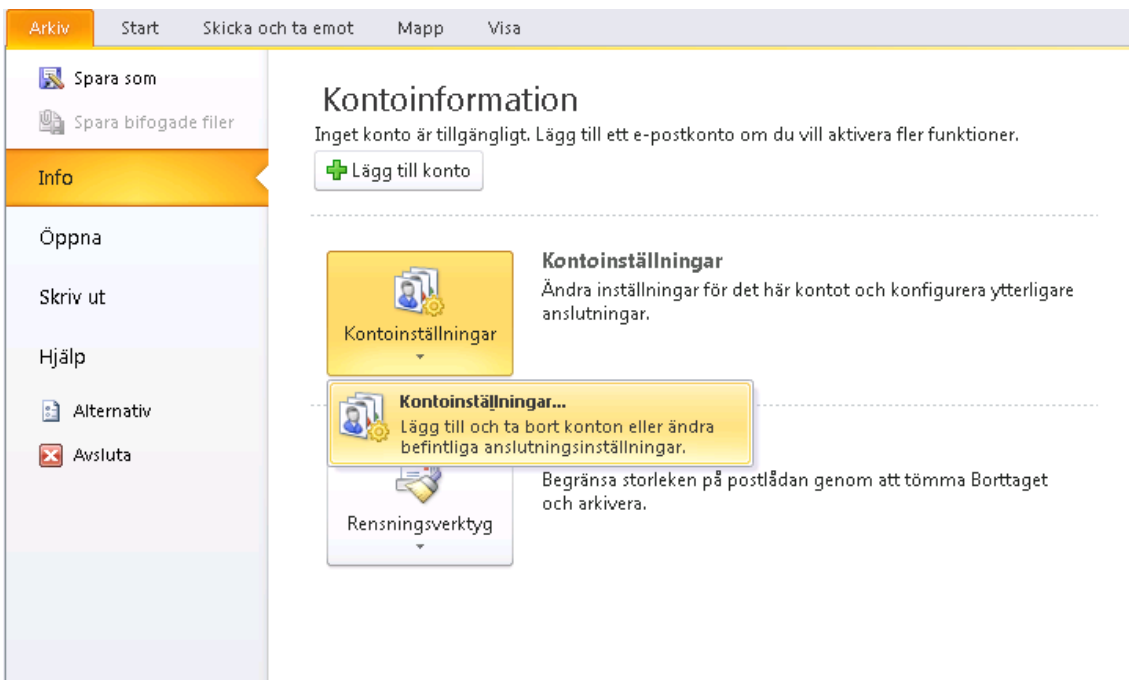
Arkiv Start Skicka och ta emot Mapp Visa

Spara som
Spara bifogade filer
Info
Öppna
Skriv ut
Hjälp
Alternativ
Avsluta

Kontoinformation
Inget konto är tillgängligt. Lägg till ett e-postkonto om du vill aktivera fler funktioner.

Lägg till konto

Kontoinställningar

Kontoinställningar
Ändra inställningar för det här kontot och konfigurera ytterligare anslutningar.

Kontoinställningar...
Lägg till och ta bort konton eller ändra befintliga anslutningsinställningar.

Rensningsverktyg

Begränsa storleken på postlådan genom att tömma Borttaget och arkivera.